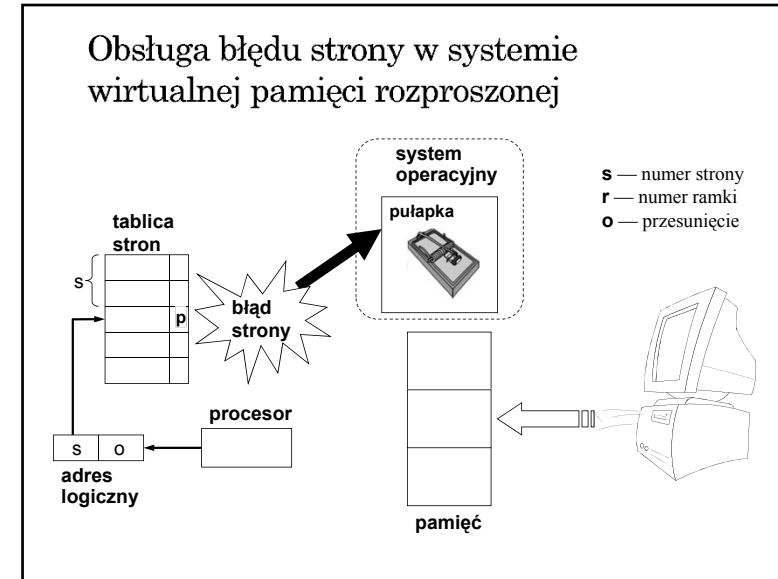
Obsługa błędu strony w systemie wirtualnej pamięci rozproszonej

system operacyjny

pułapka

**s** — numer strony
**r** — numer ramki
**o** — przesunięcie

tablica stron

s

p

błąd strony

procesor

s | o

adres logiczny

pamięć